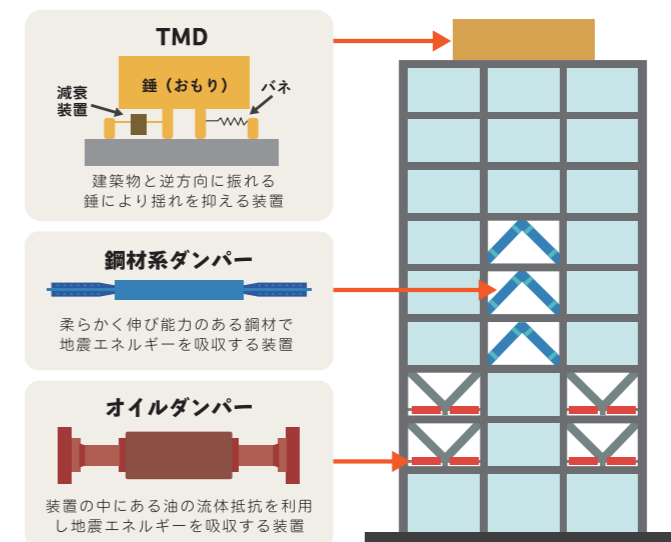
TMD

錘（おもり）

減衰装置

バネ

建築物と逆方向に振れる錘により揺れを抑える装置

鋼材系ダンパー

柔らかく伸び能力のある鋼材で地震エネルギーを吸収する装置

オイルダンパー

装置の中にある油の流体抵抗を利用し地震エネルギーを吸収する装置